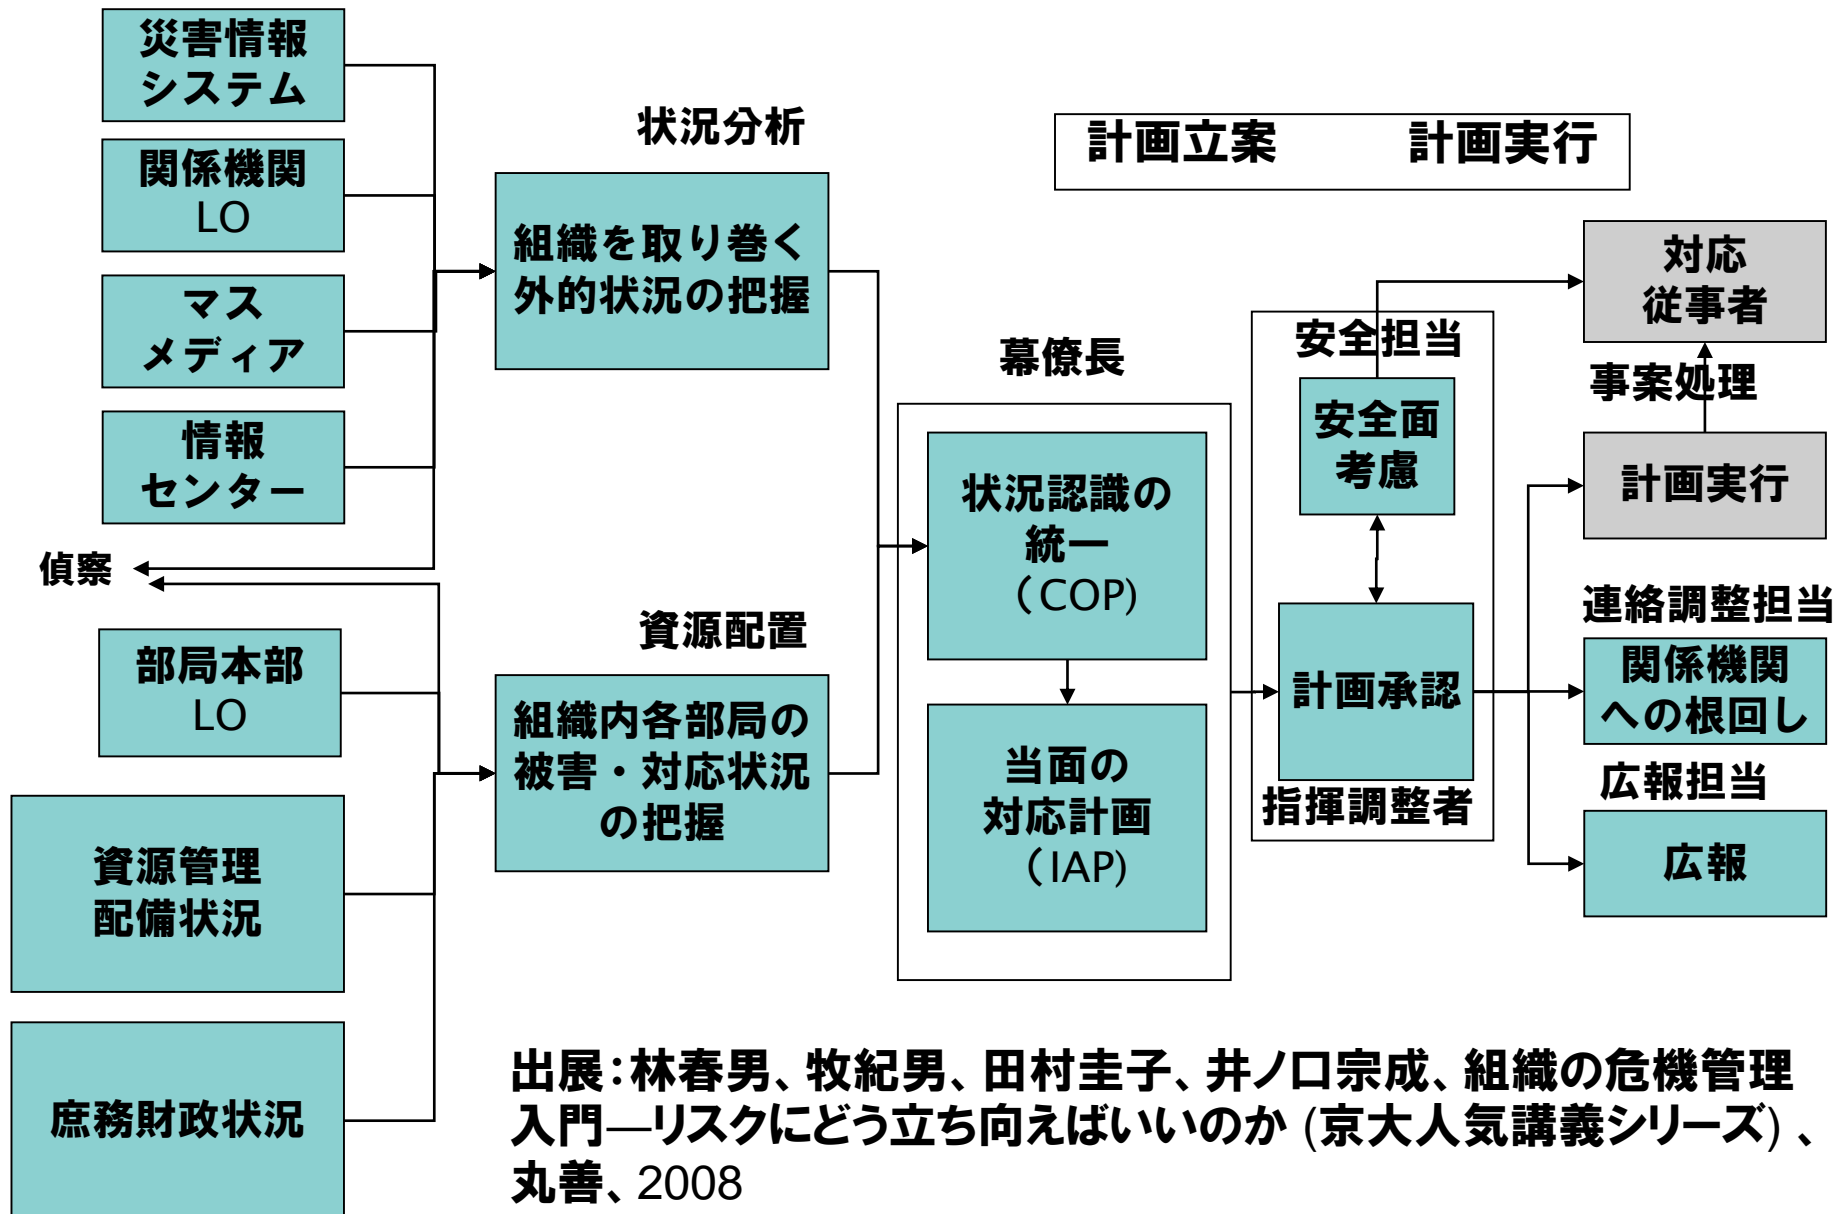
災害情報システム

関係機関LO

マスメディア

情報センター

偵察

部局本部LO

資源管理配備状況

庶務財政状況

状況分析

組織を取り巻く外的状況の把握

資源配置

組織内各部局の被害・対応状況の把握

計画立案　計画実行

幕僚長

状況認識の統一（COP)

当面の対応計画（IAP)

安全担当

安全面考慮

計画承認

指揮調整者

対応従事者

事案処理

計画実行

連絡調整担当

関係機関への根回し

広報担当

広報

出展：林春男、牧紀男、田村圭子、井ノ口宗成、組織の危機管理入門―リスクにどう立ち向えばいいのか (京大人気講義シリーズ) 、丸善、2008